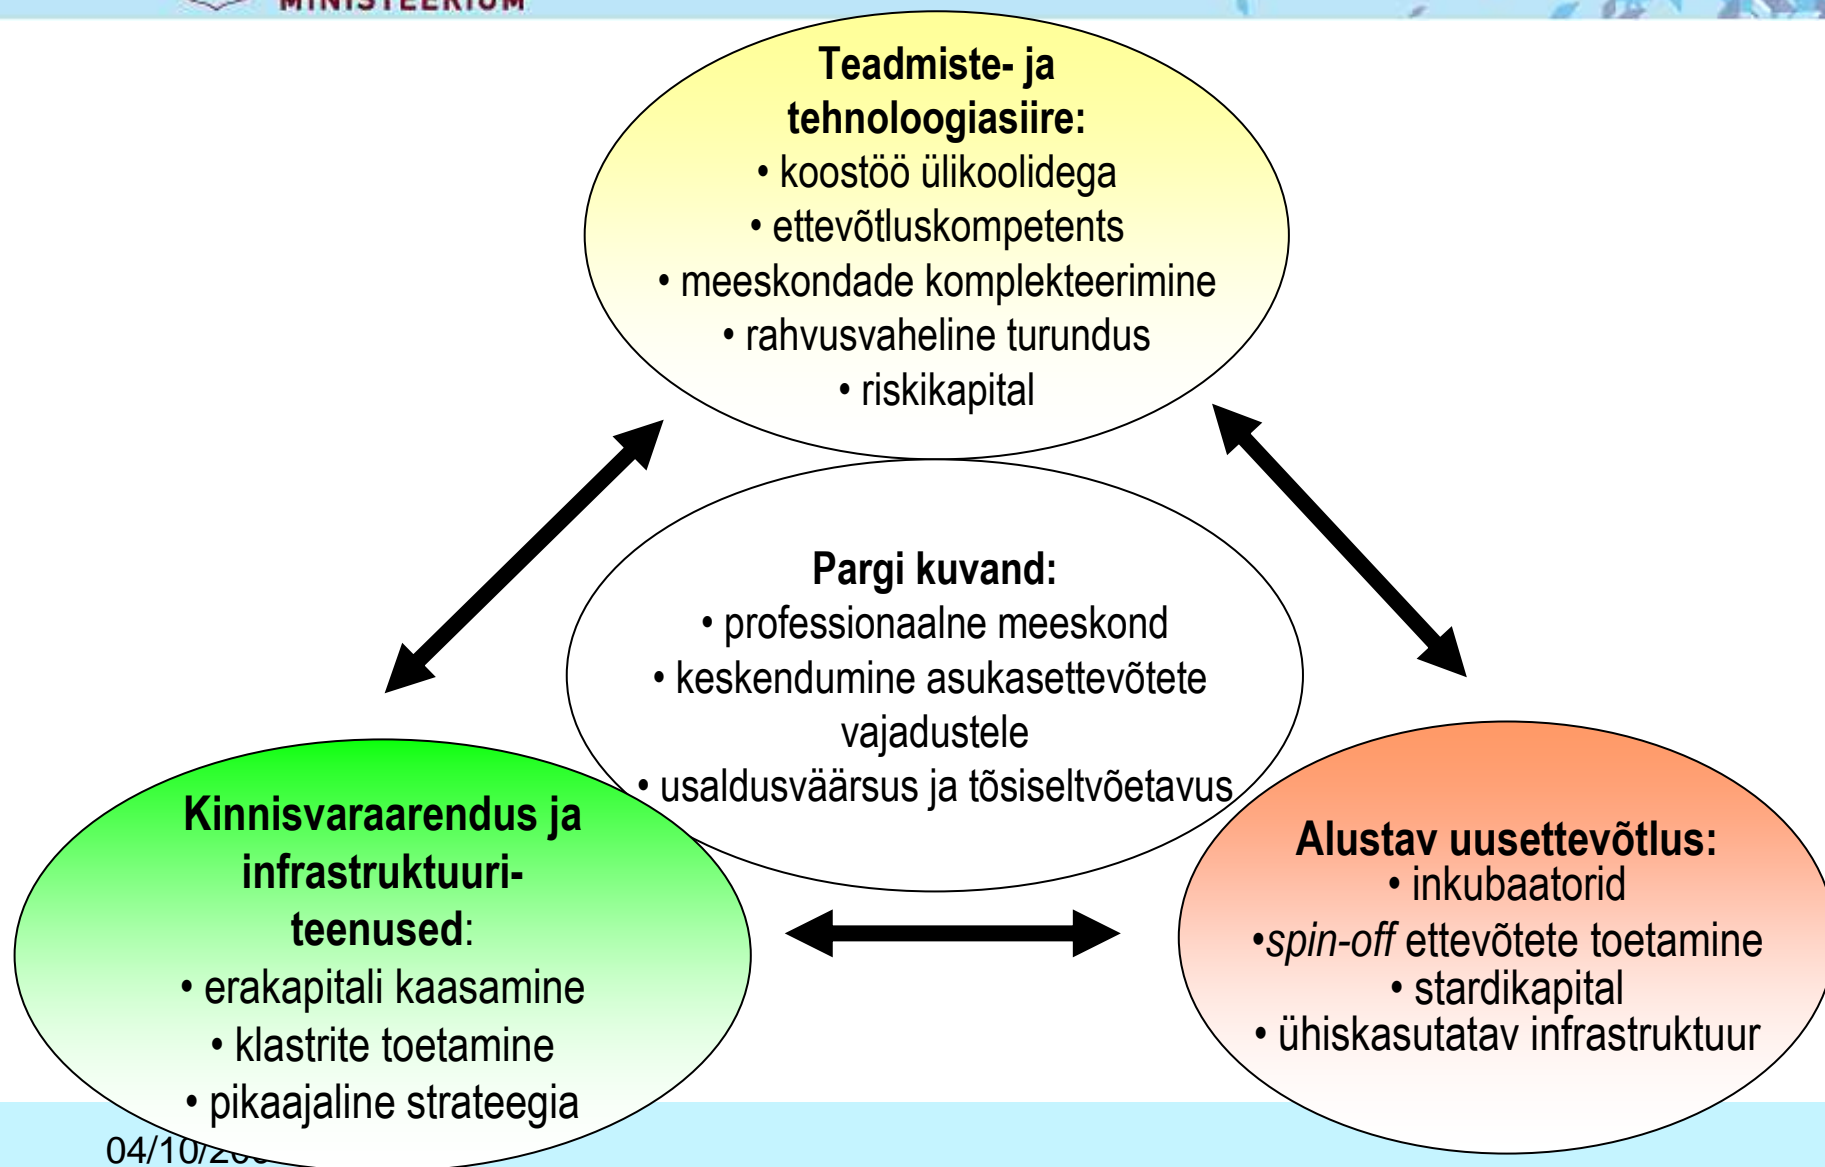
MINISTEERIUM

**Teadmiste- ja tehnoloogiasiire:**
• koostöö ülikoolidega
• ettevõtluskompetents
• meeskondade komplekteerimine
• rahvusvaheline turundus
• riskikapital

**Pargi kuvand:**
• professionaalne meeskond
• keskendumine asukasettevõtete vajadustele
• usaldusväärsus ja tõsiseltvõetavus

**Kinnisvaraarendus ja infrastruktuuriteenused**:
• erakapitali kaasamine
• klastrite toetamine
• pikaajaline strateegia

**Alustav uusettevõtlus:**
• inkubaatorid
•*spin-off* ettevõtete toetamine
• stardikapital
• ühiskasutatav infrastruktuur

04/10/20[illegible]